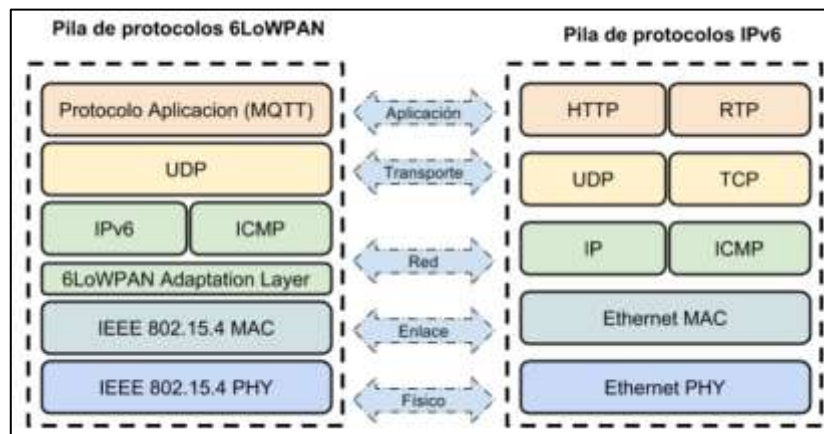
Pila de protocolos 6LoWPAN

Protocolo Aplicacion (MQTT)

UDP

IPv6

ICMP

6LoWPAN Adaptation Layer

IEEE 802.15.4 MAC

IEEE 802.15.4 PHY

Aplicación

Transporte

Red

Enlace

Físico

Pila de protocolos IPv6

HTTP

RTP

UDP

TCP

IP

ICMP

Ethernet MAC

Ethernet PHY